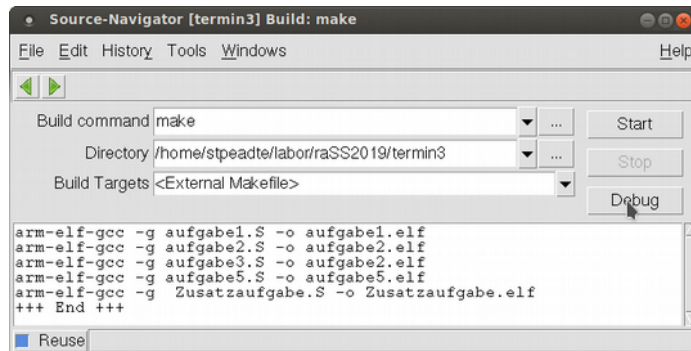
Source-Navigator [termin3] Build: make

File Edit History Tools Windows Help

Build command make ...
Start

Directory /home/stpeadte/labor/raSS2019/termin3 ...
Stop

Build Targets <External Makefile>
Debug

arm-elf-gcc -g aufgabe1.S -o aufgabe1.elf
arm-elf-gcc -g aufgabe2.S -o aufgabe2.elf
arm-elf-gcc -g aufgabe3.S -o aufgabe2.elf
arm-elf-gcc -g aufgabe5.S -o aufgabe5.elf
arm-elf-gcc -g Zusatzaufgabe.S -o Zusatzaufgabe.elf
+++ End +++

Reuse